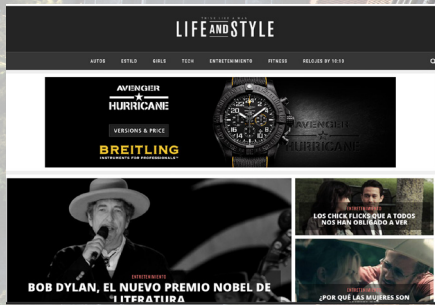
LIFE AND STYLE

AUTOS ESTILO GIRLS TECH ENTRETENIMIENTO FITNESS RELOJES BY 10:10

AVENGER
HURRICANE
VERSIONS & PRICE
BREITLING
INSTRUMENTS FOR PROFESSIONALS™
AVENGER HURRICANE

ENTRETENIMIENTO
BOB DYLAN, EL NUEVO PREMIO NOBEL DE LITERATURA

ENTRETENIMIENTO
LOS CHICK FLICKS QUE A TODOS NOS HAN OBLIGADO A VER

ENTRETENIMIENTO
¿POR QUÉ LAS MUJERES SON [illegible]